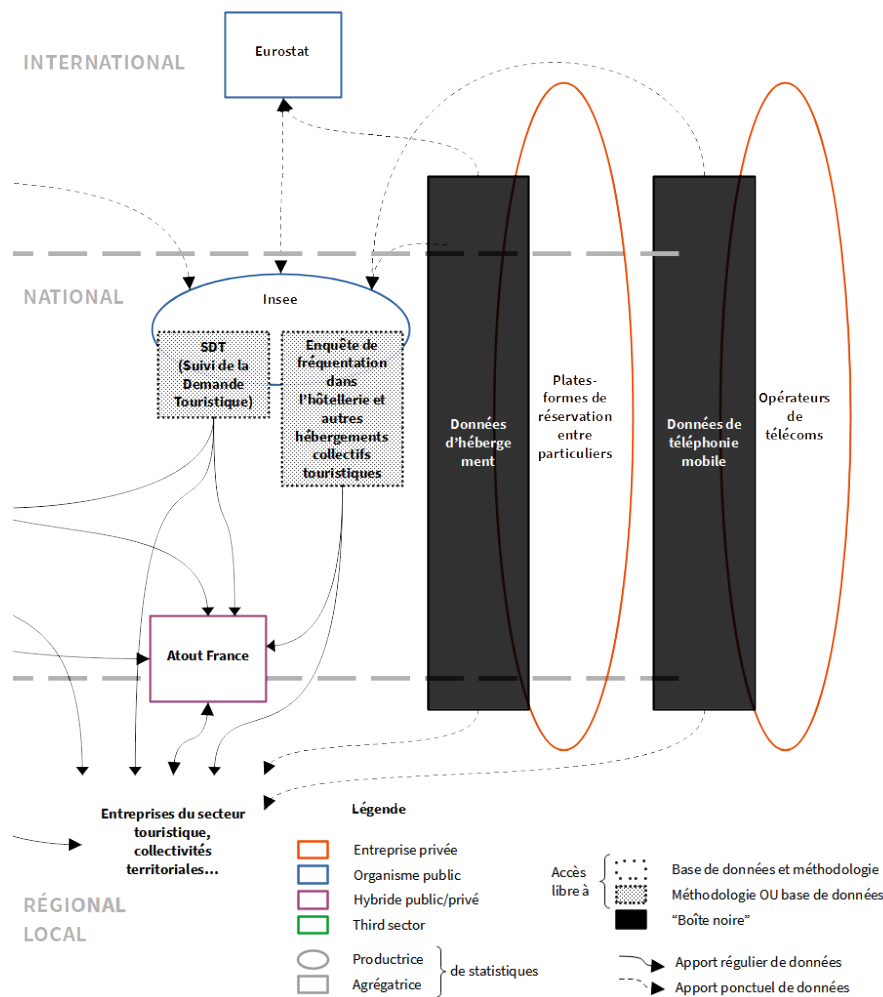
INTERNATIONAL

Eurostat

NATIONAL

Insee

SDT (Suivi de la Demande Touristique)

Enquête de fréquentation dans l'hôtellerie et autres hébergements collectifs touristiques

Données d'hébergement

Plates-formes de réservation entre particuliers

Données de téléphonie mobile

Opérateurs de télécoms

Atout France

Entreprises du secteur touristique, collectivités territoriales...

RÉGIONAL LOCAL

Légende

Entreprise privée
Organisme public
Hybride public/privé
Third sector

Productrice
Agrégatrice
de statistiques

Accès libre à
Base de données et méthodologie
Méthodologie OU base de données
"Boîte noire"

Apport régulier de données
Apport ponctuel de données